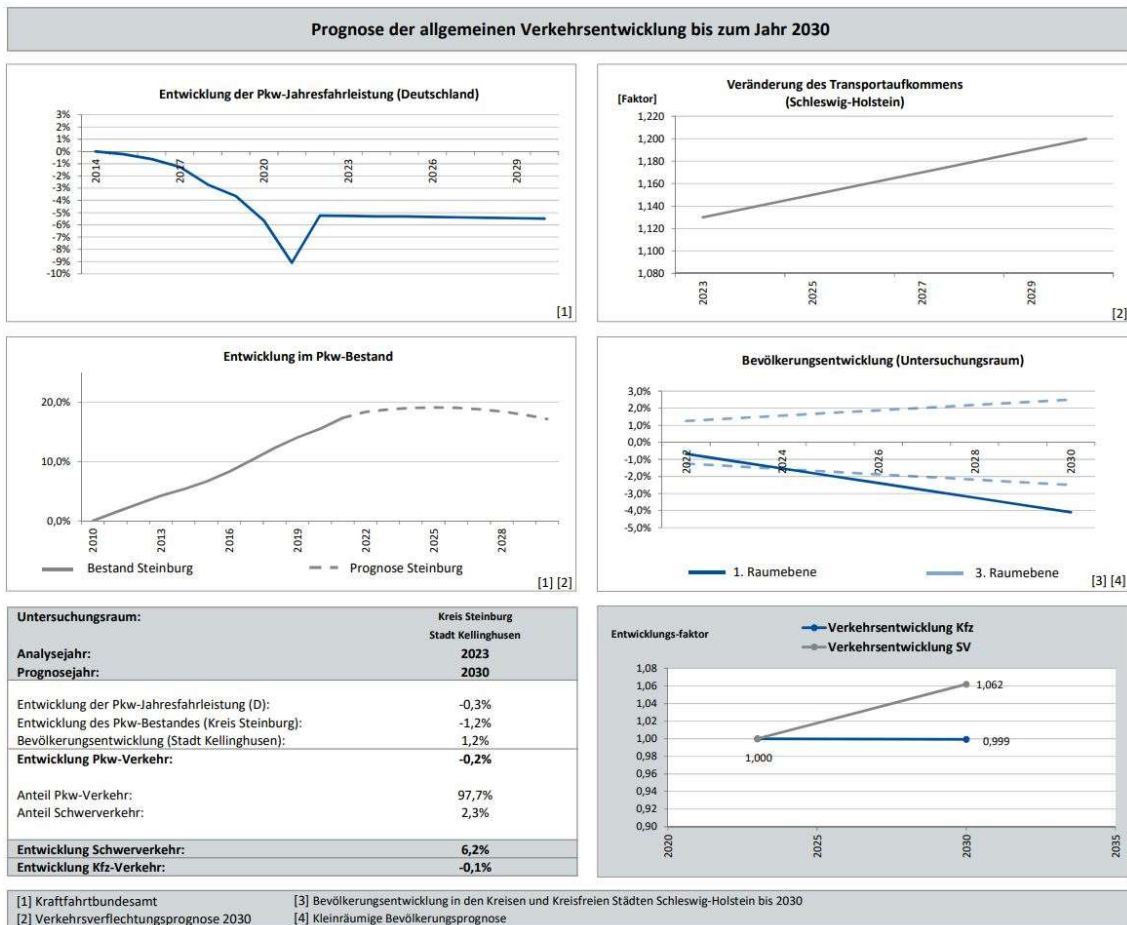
Prognose der allgemeinen Verkehrsentwicklung bis zum Jahr 2030

Entwicklung der Pkw-Jahresfahrleistung (Deutschland)

3%
2%
1%
0%
-1%
-2%
-3%
-4%
-5%
-6%
-7%
-8%
-9%
-10%

2014
2017
2020
2023
2026
2029

[1]

Veränderung des Transportaufkommens (Schleswig-Holstein)

[Faktor]
1,220
1,200
1,180
1,160
1,140
1,120
1,100
1,080

2023
2025
2027
2029

[2]

Entwicklung im Pkw-Bestand

20,0%
10,0%
0,0%

2010
2013
2016
2019
2022
2025
2028

Bestand Steinburg
Prognose Steinburg

[1] [2]

Bevölkerungsentwicklung (Untersuchungsraum)

3,0%
2,0%
1,0%
0,0%
-1,0%
-2,0%
-3,0%
-4,0%
-5,0%

2022
2024
2026
2028
2030

1. Raumebene
3. Raumebene

[3] [4]

| Untersuchungsraum: | Kreis Steinburg Stadt Kellinghusen |
|---|---|
| Analysejahr: | 2023 |
| Prognosejahr: | 2030 |
| Entwicklung der Pkw-Jahresfahrleistung (D): | -0,3% |
| Entwicklung des Pkw-Bestandes (Kreis Steinburg): | -1,2% |
| Bevölkerungsentwicklung (Stadt Kellinghusen): | 1,2% |
| Entwicklung Pkw-Verkehr: | -0,2% |
| Anteil Pkw-Verkehr: | 97,7% |
| Anteil Schwerverkehr: | 2,3% |
| Entwicklung Schwerverkehr: | 6,2% |
| Entwicklung Kfz-Verkehr: | -0,1% |

Entwicklungs-faktor

Verkehrsentwicklung Kfz
Verkehrsentwicklung SV

1,08
1,06
1,04
1,02
1,00
0,98
0,96
0,94
0,92
0,90

1,062
1,000
0,999

2020
2025
2030
2035

[1] Kraftfahrtbundesamt
[2] Verkehrsverflechtungsprognose 2030
[3] Bevölkerungsentwicklung in den Kreisen und Kreisfreien Städten Schleswig-Holstein bis 2030
[4] Kleinräumige Bevölkerungsprognose